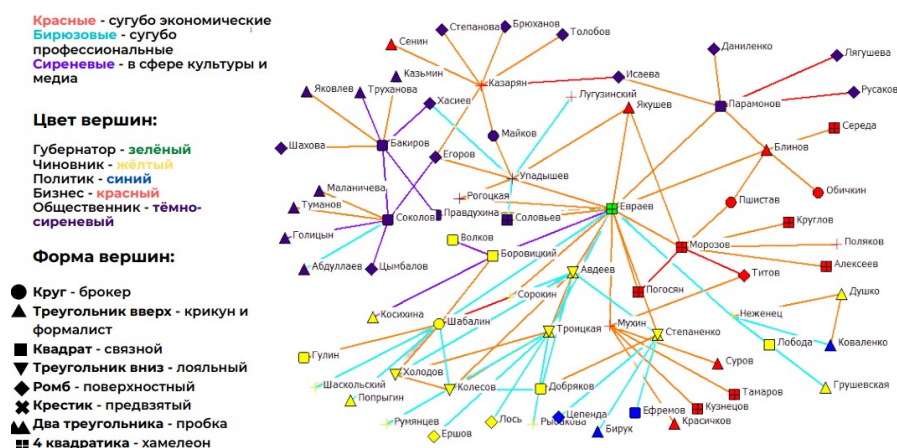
Красные - сугубо экономические
Бирюзовые - сугубо профессиональные
Сиреневые - в сфере культуры и медиа

Цвет вершин:

Губернатор - зелёный
Чиновник - жёлтый
Политик - синий
Бизнес - красный
Общественник - тёмно-сиреневый

Форма вершин:

Круг - брокер
Треугольник вверх - крикун и формалист
Квадрат - связной
Треугольник вниз - лояльный
Ромб - поверхностный
Крестик - предвзятый
Два треугольника - пробка
4 квадратика - хамелеон

Сенин
Степанова
Брюханов
Толобов
Даниленко
Лягушева
Казьмин
Казарян
Исаева
Русаков
Яковлев
Труханова
Хасиев
Лугузинский
Якушев
Парамонов
Майков
Середа
Шахова
Бакиров
Егоров
Блинов
Упадышев
Малаof
Маланичева
Рогоцкая
Пшистав
Обичкин
Туманов
Соколов
Правдухина
Соловьев
Евраев
Круглов
Голицын
Волков
Морозов
Поляков
Абдуллаев
Цымбалов
Боровицкий
Авдеев
Титов
Алексеев
Погосян
Сорокин
Душко
Косихина
Шабалин
Неженец
Троицкая
Мухин
Степаненко
Гулин
Лобода
Коваленко
Холодов
Суров
Шаскольский
Колесов
Добряков
Грушевская
Попрыгин
Тамаров
Румянцев
Лось
Цепенда
Ефремов
Кузнецов
Рыбакова
Бирюк
Красичков
Ершов